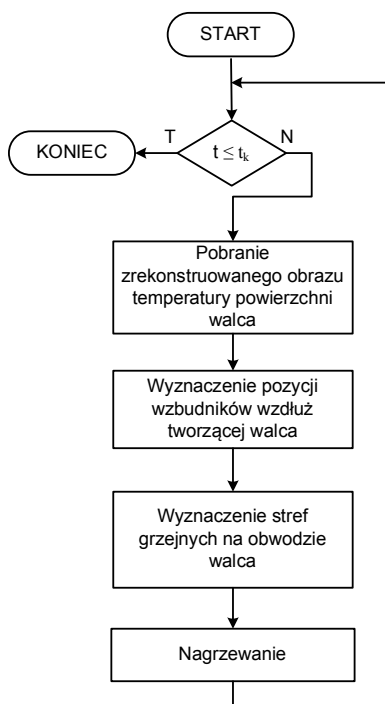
START

KONIEC

T

$t \leq t_k$

N

Pobranie zrekonstruowanego obrazu temperatury powierzchni walca

Wyznaczenie pozycji wzbudników wzdłuż tworzącej walca

Wyznaczenie stref grzejnych na obwodzie walca

Nagrzewanie